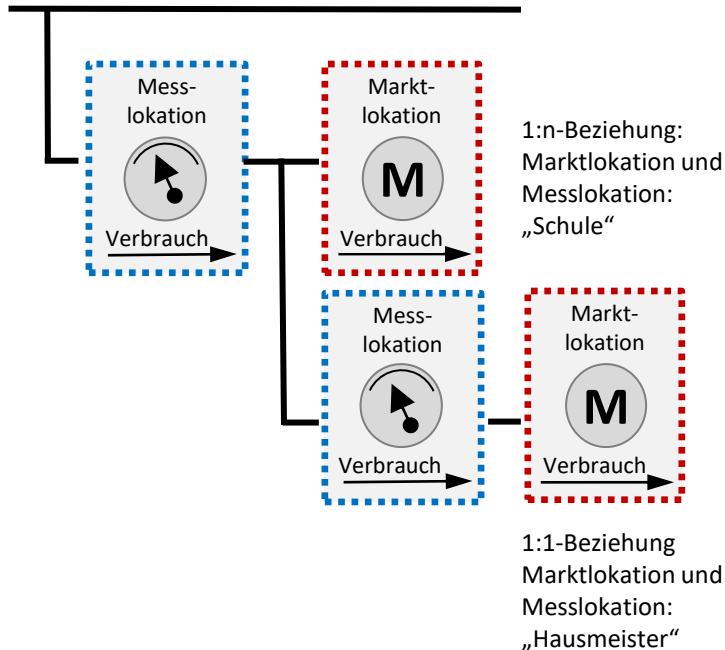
Messlokation

Verbrauch

Marktlokation

M

Verbrauch

1:n-Beziehung: Marktlokation und Messlokation: „Schule“

Messlokation

Verbrauch

Marktlokation

M

Verbrauch

1:1-Beziehung Marktlokation und Messlokation: „Hausmeister“